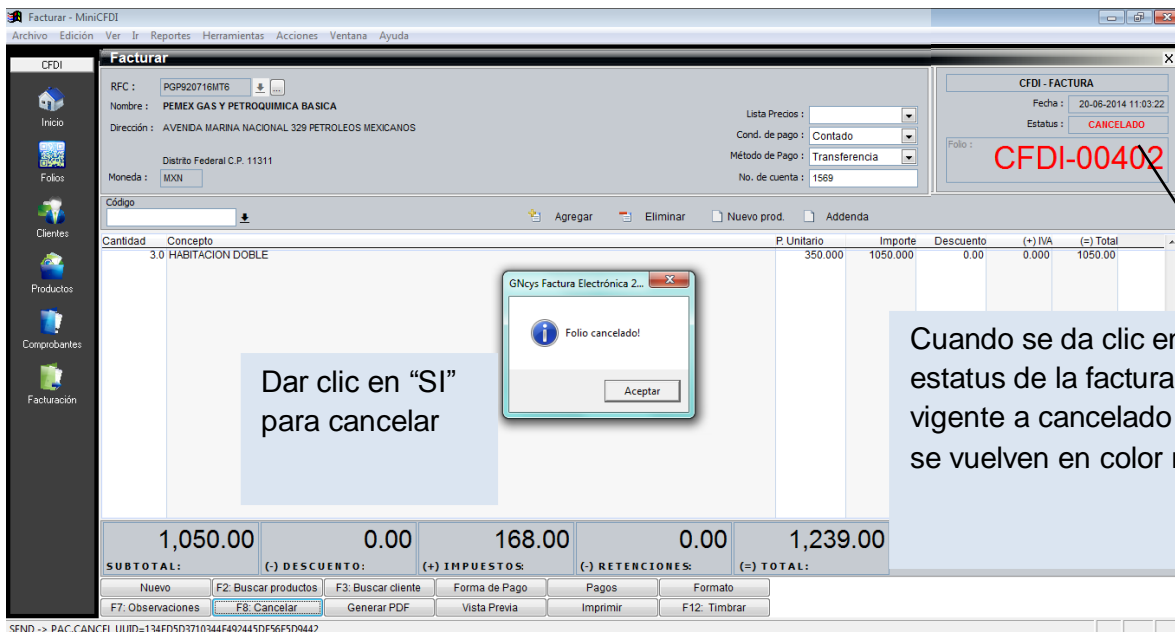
Facturar - MiniCFDI
Archivo Edición Ver Ir Reportes Herramientas Acciones Ventana Ayuda

CFDI
Inicio
Folios
Clientes
Productos
Comprobantes
Facturación

Facturar
RFC : PGP920716MT6
Nombre : PEMEX GAS Y PETROQUIMICA BASICA
Dirección : AVENIDA MARINA NACIONAL 329 PETROLEOS MEXICANOS
Distrito Federal C.P. 11311
Moneda : MXN
Lista Precios :
Cond. de pago : Contado
Método de Pago : Transferencia
No. de cuenta : 1569

CFDI - FACTURA
Fecha : 20-06-2014 11:03:22
Estatus : CANCELADO
Folio :
CFDI-00402

Código
Agregar Eliminar Nuevo prod. Addenda

| Cantidad | Concepto | P. Unitario | Importe | Descuento | (+) IVA | (=) Total |
|---|---|---|---|---|---|---|
| 3.0 | HABITACION DOBLE | 350.000 | 1050.000 | 0.00 | 0.000 | 1050.00 |

GNcys Factura Electrónica 2...
Folio cancelado!
Aceptar

Dar clic en “SI” para cancelar

Cuando se da clic en estatus de la factura vigente a cancelado se vuelven en color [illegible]

1,050.00 SUBTOTAL:
0.00 (-) DESCUENTO:
168.00 (+) IMPUESTOS:
0.00 (-) RETENCIONES:
1,239.00 (=) TOTAL:

Nuevo | F2: Buscar productos | F3: Buscar cliente | Forma de Pago | Pagos | Formato
F7: Observaciones | F8: Cancelar | Generar PDF | Vista Previa | Imprimir | F12: Timbrar

SEND -> PAC.CANCEL UUID=134FD5D3710344F492445DF56F5D9442